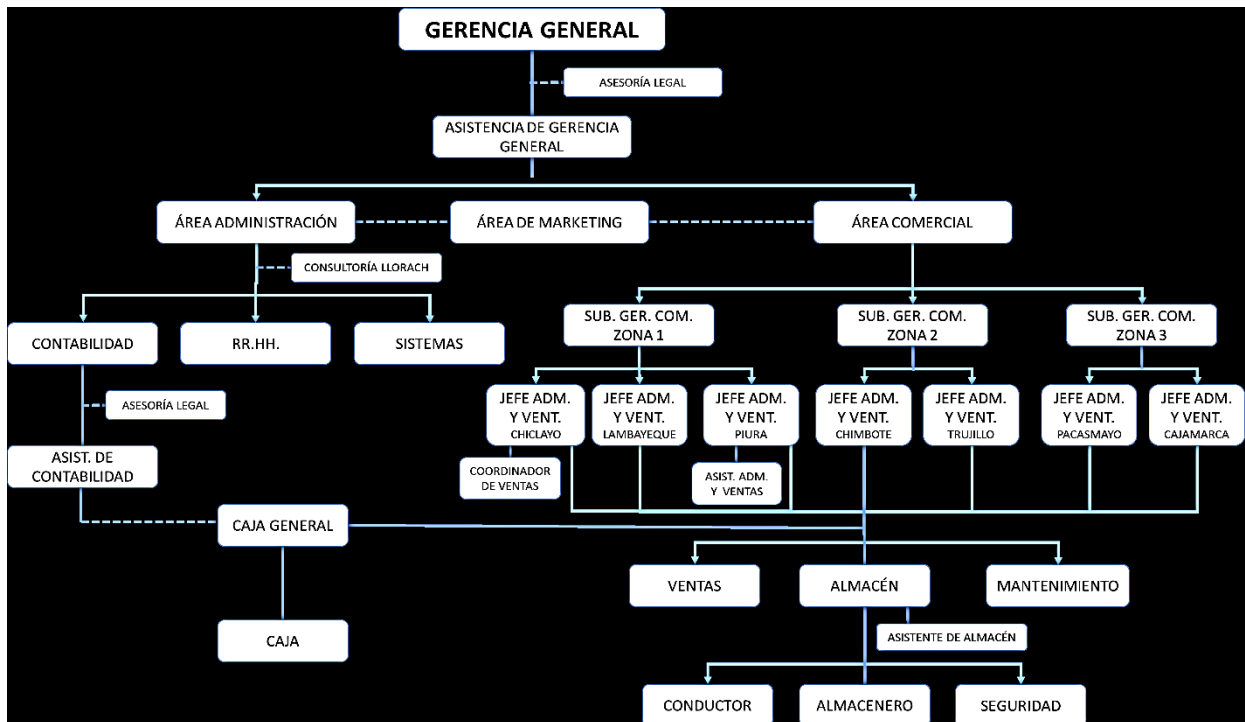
GERENCIA GENERAL

ASESORÍA LEGAL

ASISTENCIA DE GERENCIA GENERAL

ÁREA ADMINISTRACIÓN

ÁREA DE MARKETING

ÁREA COMERCIAL

CONSULTORÍA LLORACH

CONTABILIDAD

RR.HH.

SISTEMAS

ASESORÍA LEGAL

ASIST. DE CONTABILIDAD

CAJA GENERAL

CAJA

SUB. GER. COM. ZONA 1

SUB. GER. COM. ZONA 2

SUB. GER. COM. ZONA 3

JEFE ADM. Y VENT. CHICLAYO

JEFE ADM. Y VENT. LAMBAYEQUE

JEFE ADM. Y VENT. PIURA

JEFE ADM. Y VENT. CHIMBOTE

JEFE ADM. Y VENT. TRUJILLO

JEFE ADM. Y VENT. PACASMAYO

JEFE ADM. Y VENT. CAJAMARCA

COORDINADOR DE VENTAS

ASIST. ADM. Y VENTAS

VENTAS

ALMACÉN

MANTENIMIENTO

ASISTENTE DE ALMACÉN

CONDUCTOR

ALMACENERO

SEGURIDAD